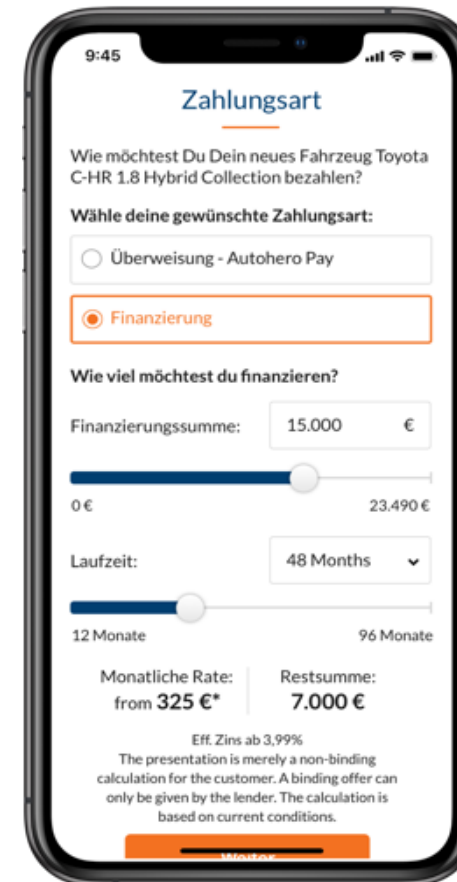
9:45

Zahlungsart

Wie möchtest Du Dein neues Fahrzeug Toyota C-HR 1.8 Hybrid Collection bezahlen?

Wähle deine gewünschte Zahlungsart:

Überweisung - Autohero Pay

Finanzierung

Wie viel möchtest du finanzieren?

Finanzierungssumme: 15.000 €

0 € 23.490 €

Laufzeit: 48 Months

12 Monate 96 Monate

Monatliche Rate: from 325 €*

Restsumme: 7.000 €

Eff. Zins ab 3,99%
The presentation is merely a non-binding calculation for the customer. A binding offer can only be given by the lender. The calculation is based on current conditions.

Weiter